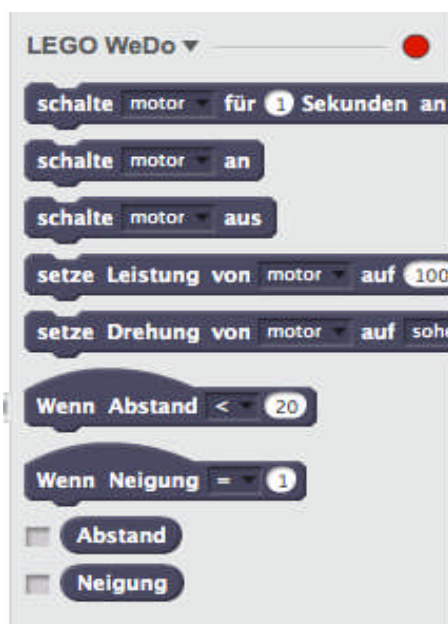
LEGO WeDo ▾

schalte motor für 1 Sekunden an

schalte motor an

schalte motor aus

setze Leistung von motor auf 100

setze Drehung von motor auf sohe

Wenn Abstand < 20

Wenn Neigung = 1

Abstand

Neigung